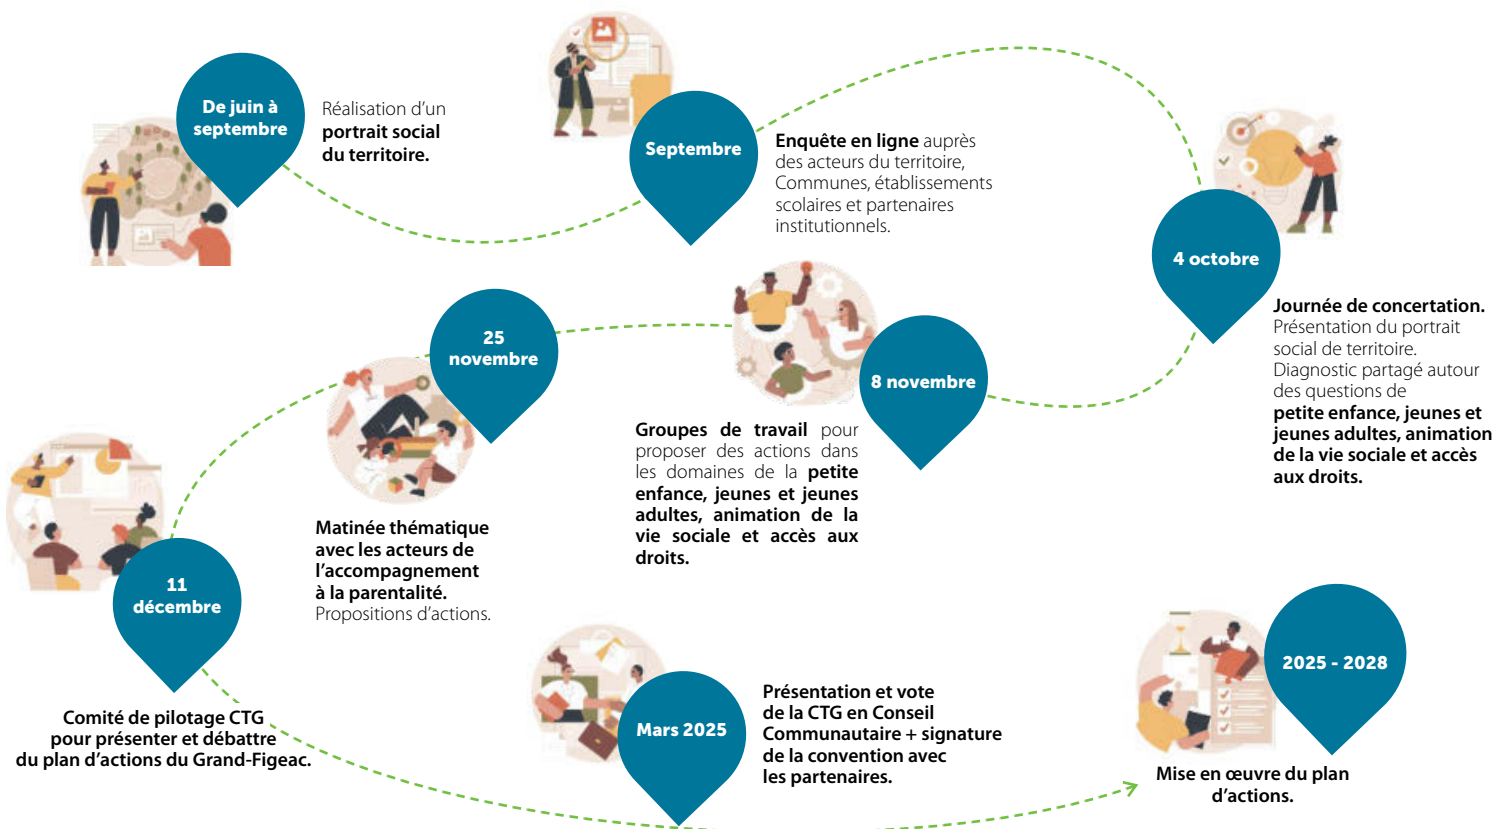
De juin à septembre

Réalisation d'un portrait social du territoire.

Septembre

Enquête en ligne auprès des acteurs du territoire, Communes, établissements scolaires et partenaires institutionnels.

4 octobre

Journée de concertation. Présentation du portrait social de territoire. Diagnostic partagé autour des questions de petite enfance, jeunes et jeunes adultes, animation de la vie sociale et accès aux droits.

8 novembre

Groupes de travail pour proposer des actions dans les domaines de la petite enfance, jeunes et jeunes adultes, animation de la vie sociale et accès aux droits.

25 novembre

Matinée thématique avec les acteurs de l'accompagnement à la parentalité. Propositions d'actions.

11 décembre

Comité de pilotage CTG pour présenter et débattre du plan d'actions du Grand-Figeac.

Mars 2025

Présentation et vote de la CTG en Conseil Communautaire + signature de la convention avec les partenaires.

2025 - 2028

Mise en œuvre du plan d'actions.